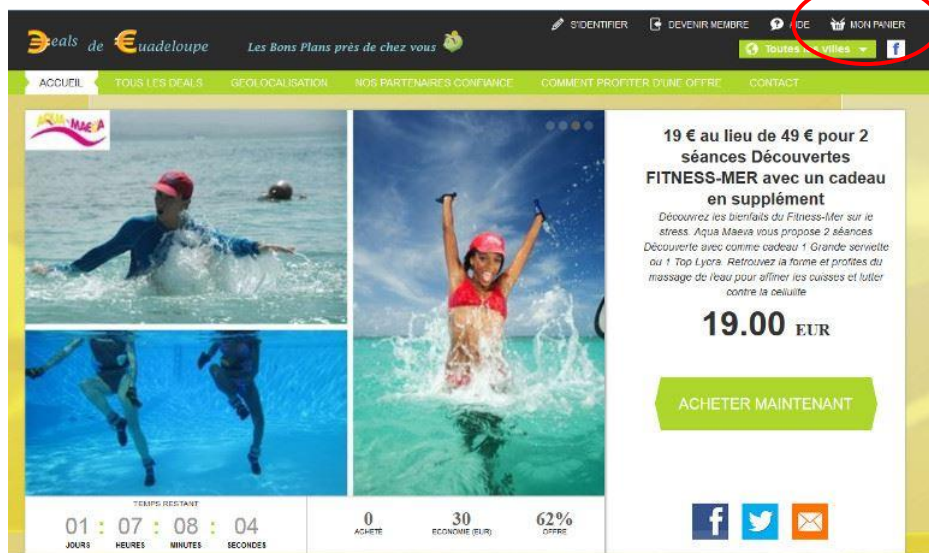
Deals de Guadeloupe Les Bons Plans près de chez vous

S'IDENTIFIER DEVENIR MEMBRE AIDE MON PANIER

Toutes les Villes

ACCUEIL TOUS LES DEALS GEOLOCALISATION NOS PARTENAIRES CONFIANCE COMMENT PROFITER D'UNE OFFRE CONTACT

AQUA MAEVA

19 € au lieu de 49 € pour 2 séances Découvertes FITNESS-MER avec un cadeau en supplément

Découvrez les bienfaits du Fitness-Mer sur le stress. Aqua Maeva vous propose 2 séances Découverte avec comme cadeau 1 Grande serviette ou 1 Top Lycra. Retrouvez la forme et profitez du massage de l'eau pour affiner les cuisses et lutter contre la cellulite

19.00 EUR

ACHETER MAINTENANT

TEMPS RESTANT

01 : 07 : 08 : 04

JOURS HEURES MINUTES SECONDES

0 ACHETÉ

30 ECONOMIE (EUR)

62% OFFRE